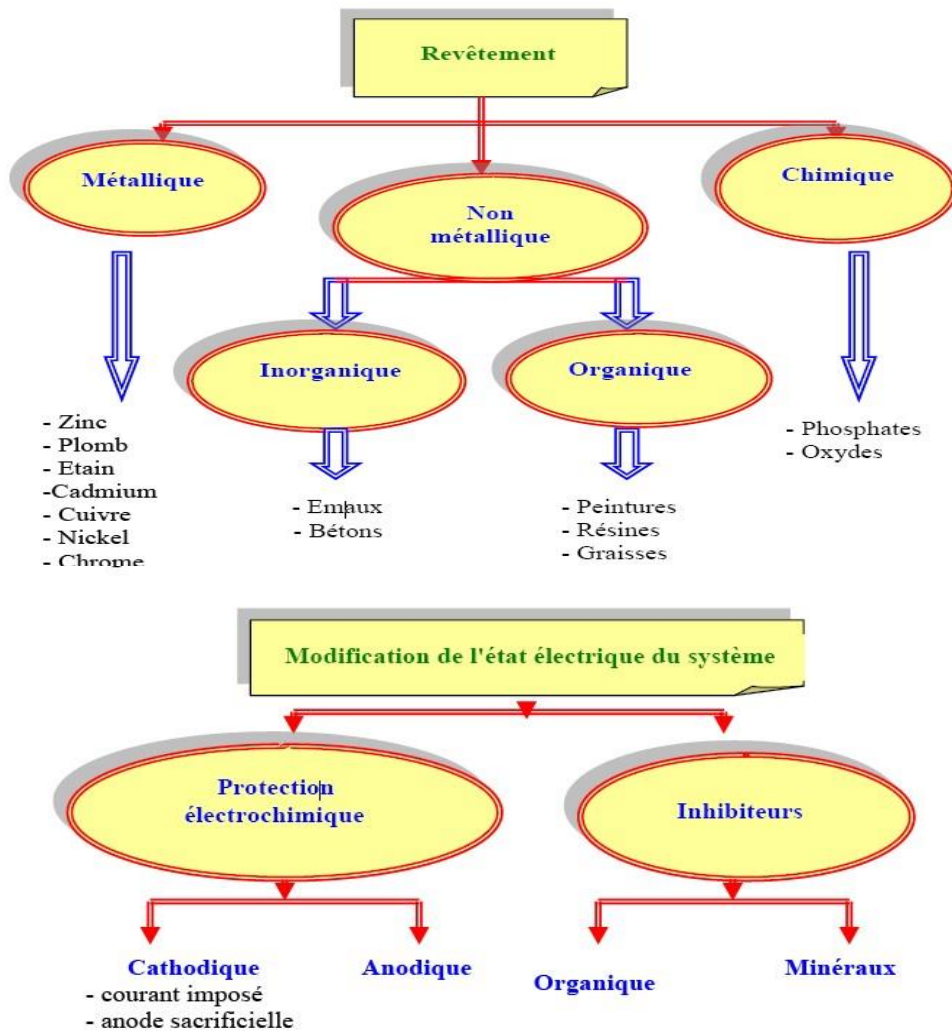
Revêtement

Métallique

Non métallique

Chimique

Inorganique

Organique

- Zinc
- Plomb
- Etain
-Cadmium
- Cuivre
- Nickel
- Chrome

- Emaux
- Bétons

- Peintures
- Résines
- Graisses

- Phosphates
- Oxydes

Modification de l'état électrique du système

Protection électrochimique

Inhibiteurs

Cathodique
- courant imposé
- anode sacrificielle

Anodique

Organique

Minéraux